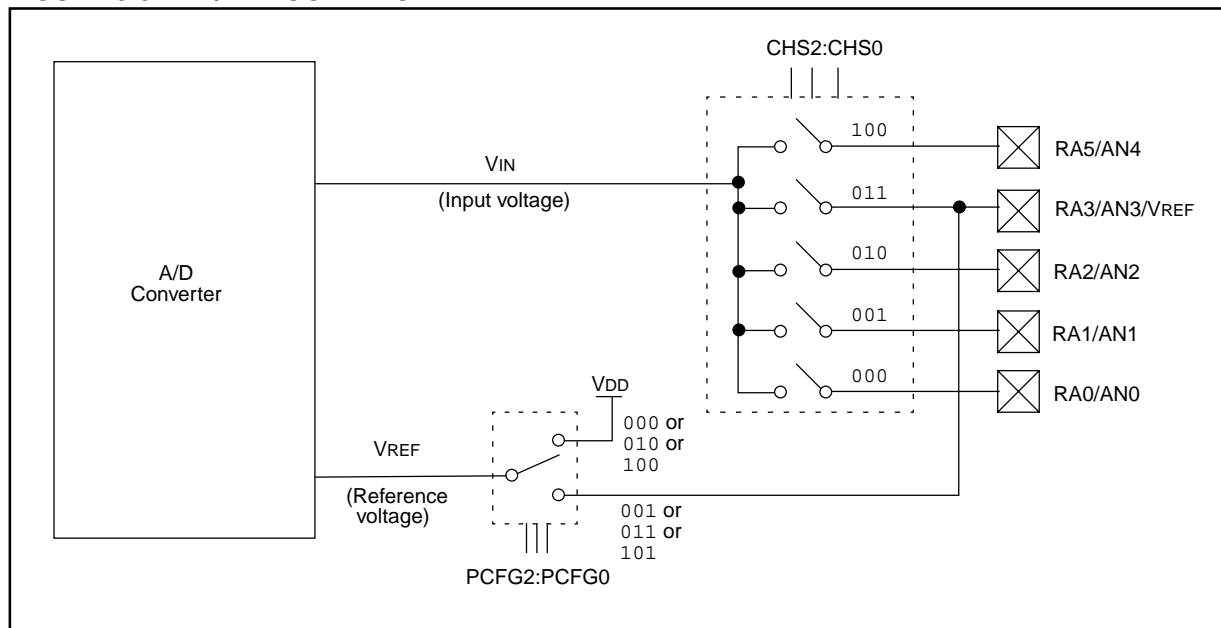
CHS2:CHS0

100

RA5/AN4

VIN

(Input voltage)

011

RA3/AN3/VREF

010

RA2/AN2

A/D Converter

001

RA1/AN1

000

RA0/AN0

VDD

000 or 010 or 100

VREF

(Reference voltage)

001 or 011 or 101

PCFG2:PCFG0